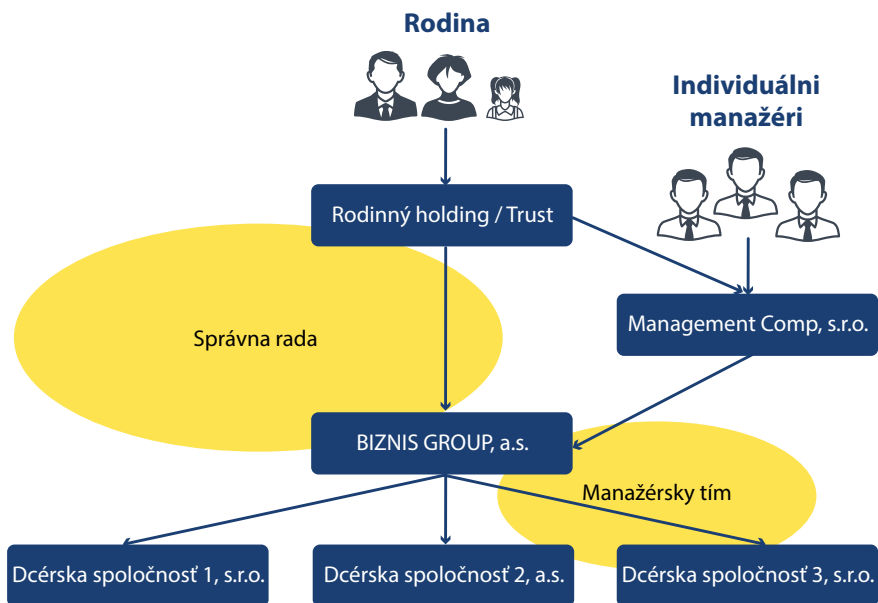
Rodina

Individuálni manažéri

Rodinný holding / Trust

Správna rada

Management Comp, s.r.o.

BIZNIS GROUP, a.s.

Manažérsky tím

Dcérska spoločnosť 1, s.r.o.

Dcérska spoločnosť 2, a.s.

Dcérska spoločnosť 3, s.r.o.